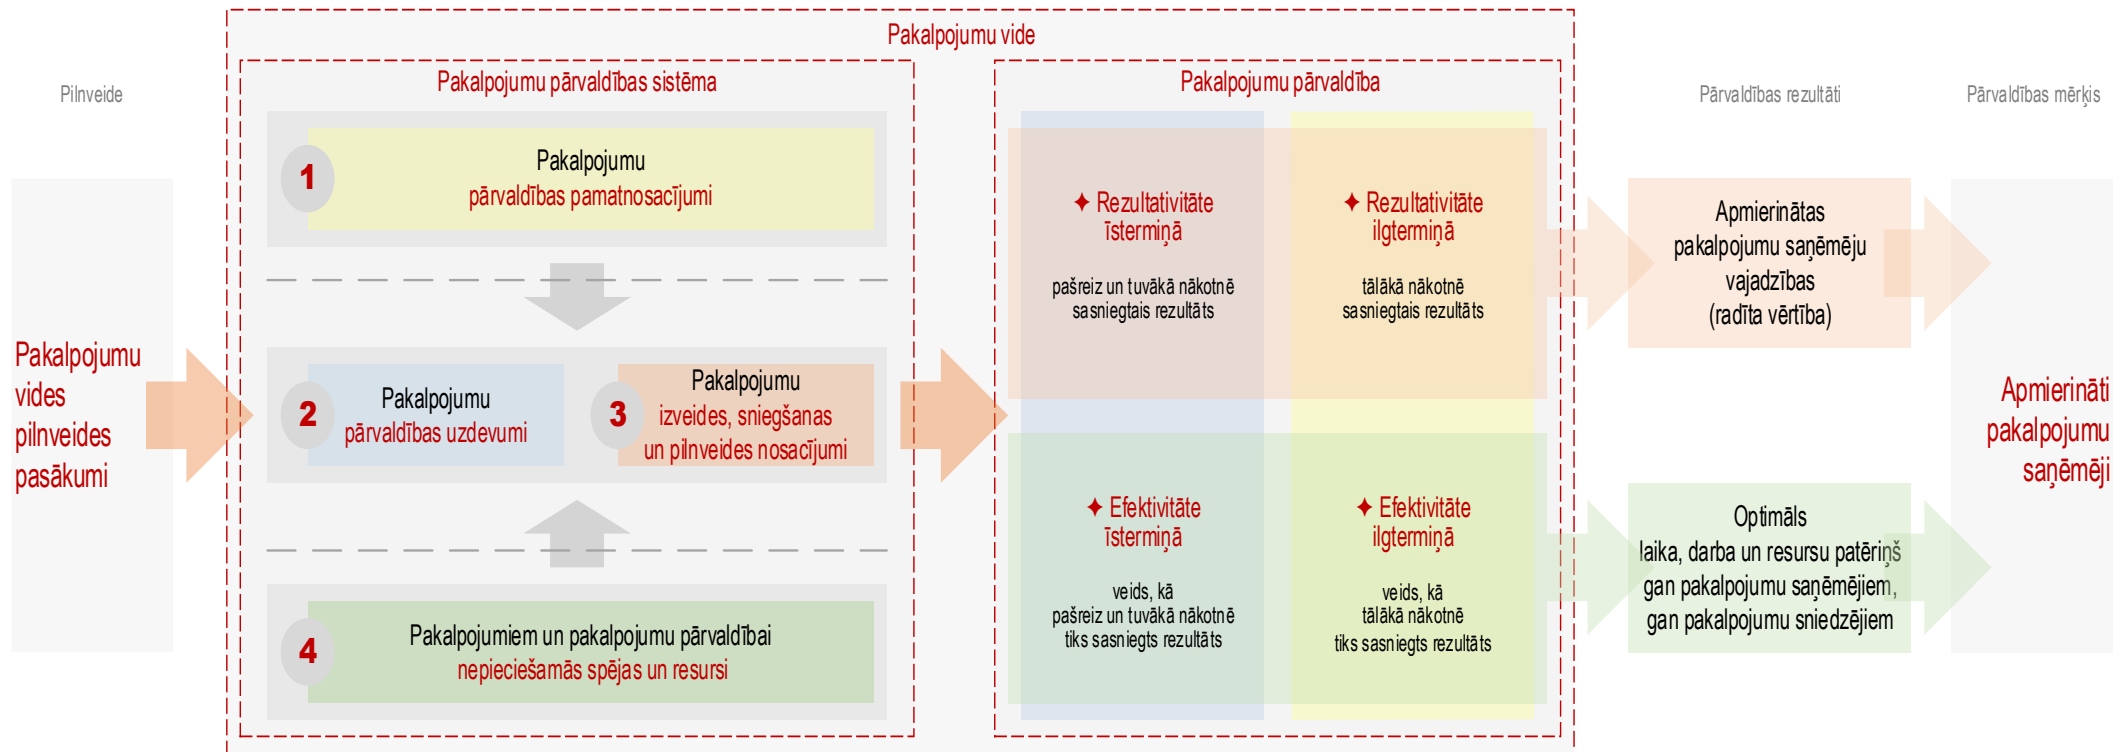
Pakalpojumu vide

Pilnveide

Pakalpojumu vides pilnveides pasākumi

Pakalpojumu pārvaldības sistēma

1 Pakalpojumu pārvaldības pamatnosacījumi

2 Pakalpojumu pārvaldības uzdevumi

3 Pakalpojumu izveides, sniegšanas un pilnveides nosacījumi

4 Pakalpojumiem un pakalpojumu pārvaldībai nepieciešamās spējas un resursi

Pakalpojumu pārvaldība

✦ Rezultativitāte īstermiņā
pašreiz un tuvākā nākotnē sasniegtais rezultāts

✦ Rezultativitāte ilgtermiņā
tālākā nākotnē sasniegtais rezultāts

✦ Efektivitāte īstermiņā
veids, kā pašreiz un tuvākā nākotnē tiks sasniegts rezultāts

✦ Efektivitāte ilgtermiņā
veids, kā tālākā nākotnē tiks sasniegts rezultāts

Pārvaldības rezultāti

Apmierinātas pakalpojumu saņēmēju vajadzības (radīta vērtība)

Optimāls laika, darba un resursu patēriņš gan pakalpojumu saņēmējiem, gan pakalpojumu sniedzējiem

Pārvaldības mērķis

Apmierināti pakalpojumu saņēmēji